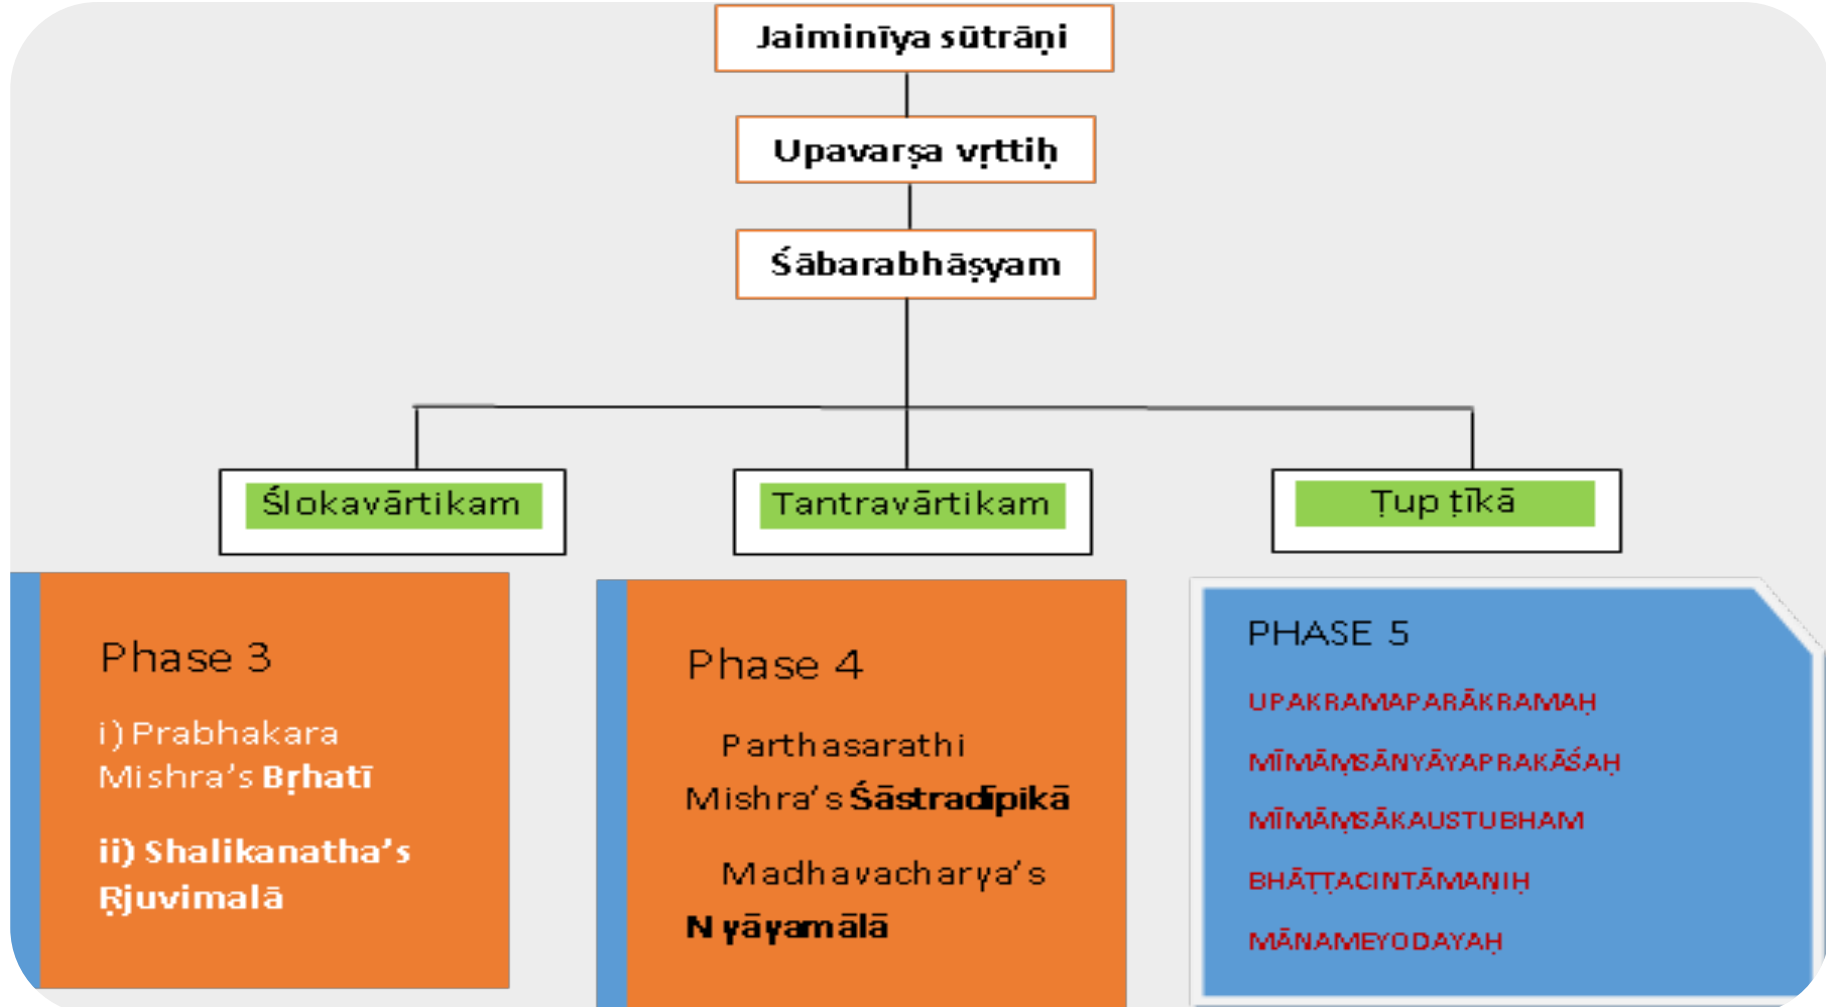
Jaiminīya sūtrāṇi

Upavarṣa vṛttiḥ

Śābarabhāṣyam

Ślokavārtikam

Tantravārtikam

Ṭup ṭīkā

Phase 3

i) Prabhakara Mishra's Bṛhatī

ii) Shalikanatha's Ṛjuvimalā

Phase 4

Parthasarathi Mishra's Śāstradipikā

Madhavacharya's N yāyamālā

PHASE 5

UPAKRAMAPARĀKRAMAḤ

MĪMĀṂSĀNYĀYAPRAKĀŚAḤ

MĪMĀṂSĀKAUSTUBHAM

BHĀṬṬACINTĀMAṆIḤ

MĀNAMEYODAYAḤ